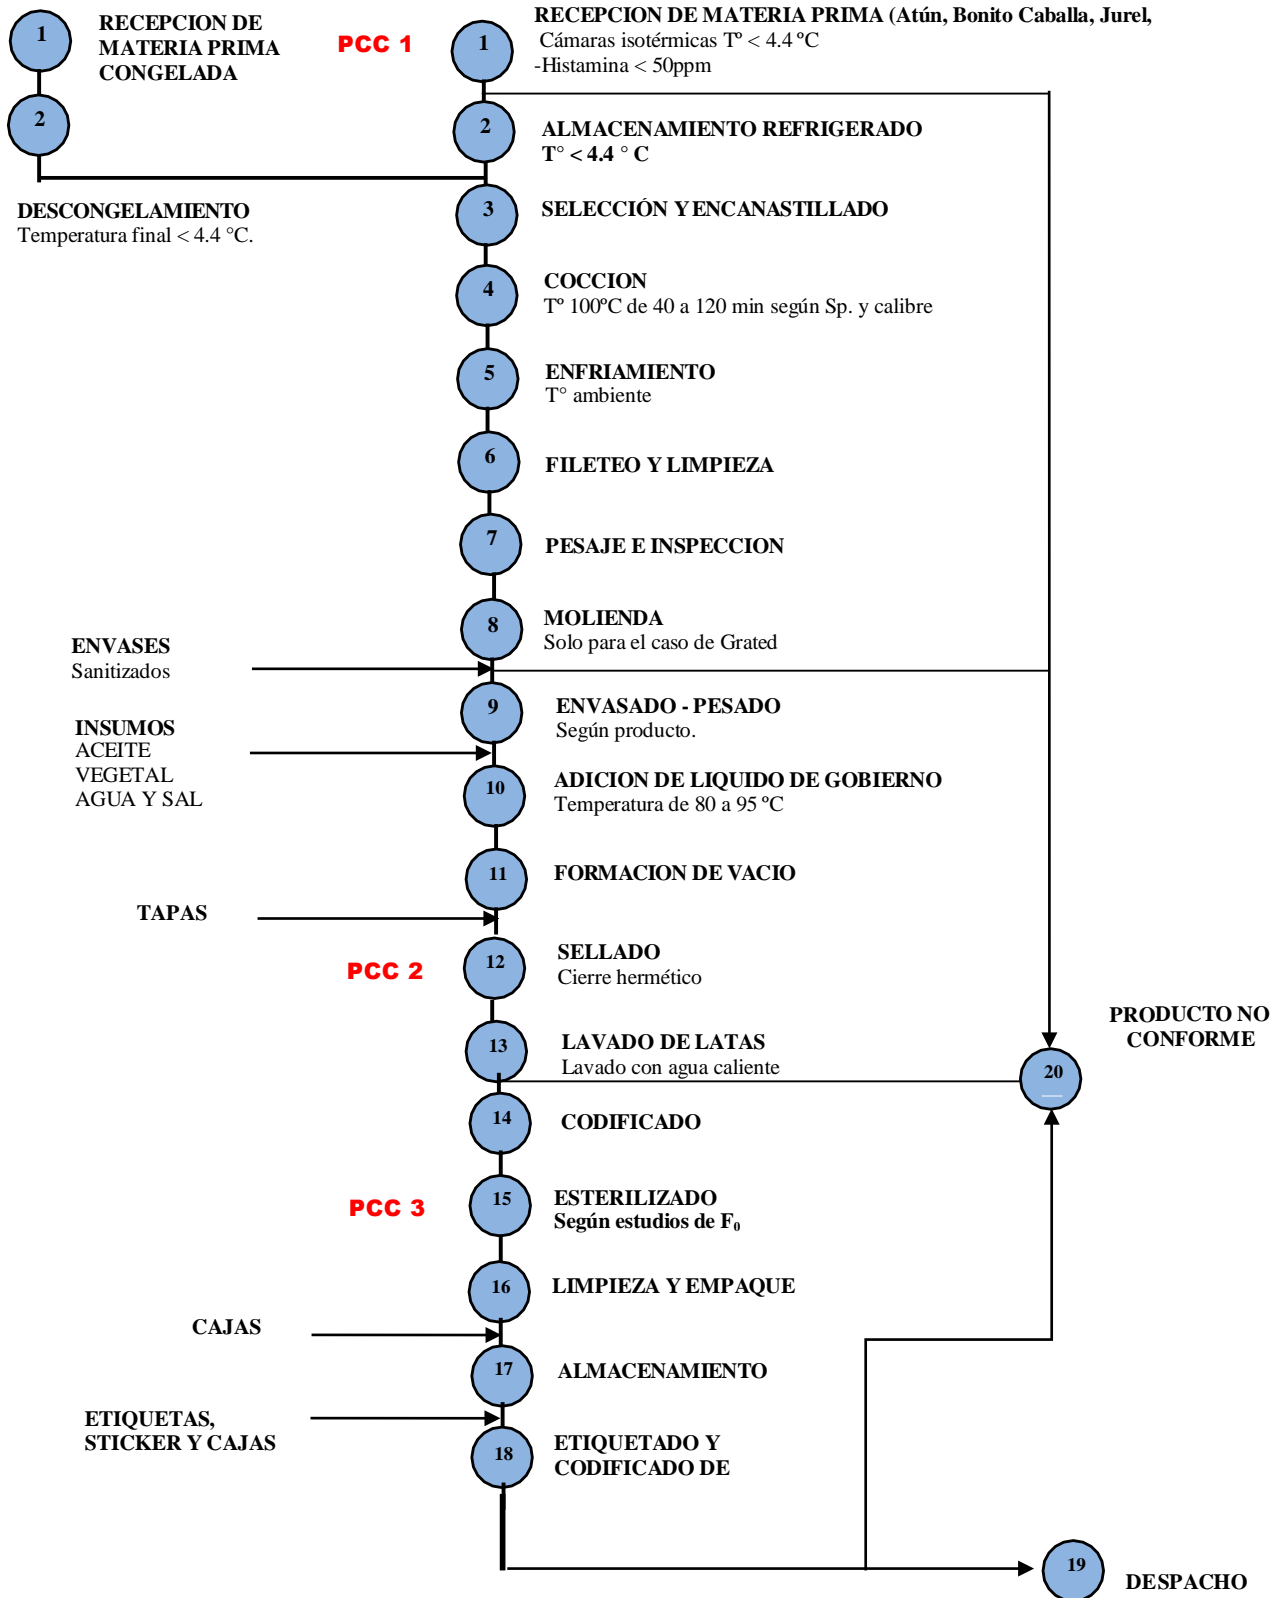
1

RECEPCION DE MATERIA PRIMA CONGELADA

2

DESCONGELAMIENTO
Temperatura final < 4.4 °C.

PCC 1

1

RECEPCION DE MATERIA PRIMA (Atún, Bonito Caballa, Jurel,
Cámaras isotérmicas T° < 4.4 °C
-Histamina < 50ppm

2

ALMACENAMIENTO REFRIGERADO
T° < 4.4 ° C

3

SELECCIÓN Y ENCANASTILLADO

4

COCCION
T° 100°C de 40 a 120 min según Sp. y calibre

5

ENFRIAMIENTO
T° ambiente

6

FILETEO Y LIMPIEZA

7

PESAJE E INSPECCION

8

MOLIENDA
Solo para el caso de Grated

ENVASES
Sanitizados

9

ENVASADO - PESADO
Según producto.

INSUMOS
ACEITE
VEGETAL
AGUA Y SAL

10

ADICION DE LIQUIDO DE GOBIERNO
Temperatura de 80 a 95 °C

11

FORMACION DE VACIO

TAPAS

PCC 2

12

SELLADO
Cierre hermético

13

LAVADO DE LATAS
Lavado con agua caliente

PRODUCTO NO CONFORME

20

14

CODIFICADO

PCC 3

15

ESTERILIZADO
Según estudios de $F_0$

16

LIMPIEZA Y EMPAQUE

CAJAS

17

ALMACENAMIENTO

ETIQUETAS, STICKER Y CAJAS

18

ETIQUETADO Y CODIFICADO DE

19

DESPACHO